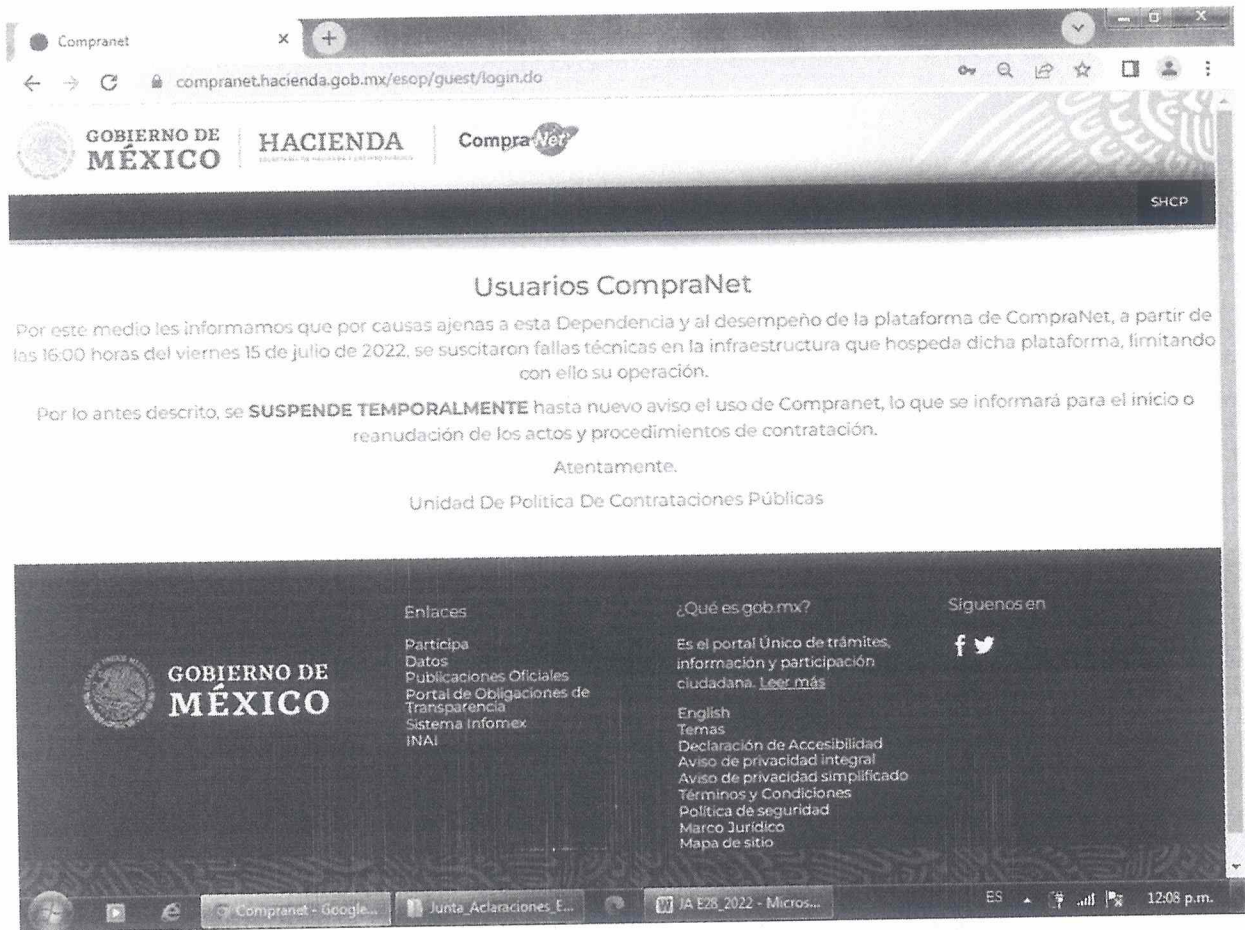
Compranet

compranet.hacienda.gob.mx/esop/guest/login.do

GOBIERNO DE MÉXICO | HACIENDA | CompraNet

SHCP

Usuarios CompraNet

Por este medio les informamos que por causas ajenas a esta Dependencia y al desempeño de la plataforma de CompraNet, a partir de las 16:00 horas del viernes 15 de julio de 2022, se suscitaron fallas técnicas en la infraestructura que hospeda dicha plataforma, limitando con ello su operación.

Por lo antes descrito, se **SUSPENDE TEMPORALMENTE** hasta nuevo aviso el uso de Compranet, lo que se informará para el inicio o reanudación de los actos y procedimientos de contratación.

Atentamente.

Unidad De Politica De Contrataciones Públicas

GOBIERNO DE MÉXICO

Enlaces

Participa
Datos
Publicaciones Oficiales
Portal de Obligaciones de Transparencia
Sistema Infomex
INAI

¿Qué es gob.mx?

Es el portal Único de trámites, información y participación ciudadana. Leer más

English
Temas
Declaración de Accesibilidad
Aviso de privacidad integral
Aviso de privacidad simplificado
Términos y Condiciones
Política de seguridad
Marco Jurídico
Mapa de sitio

Síguenos en

Compranet - Google...
Junta_Aclaraciones_E...
JA E28_2022 - Micros...
ES
12:08 p.m.